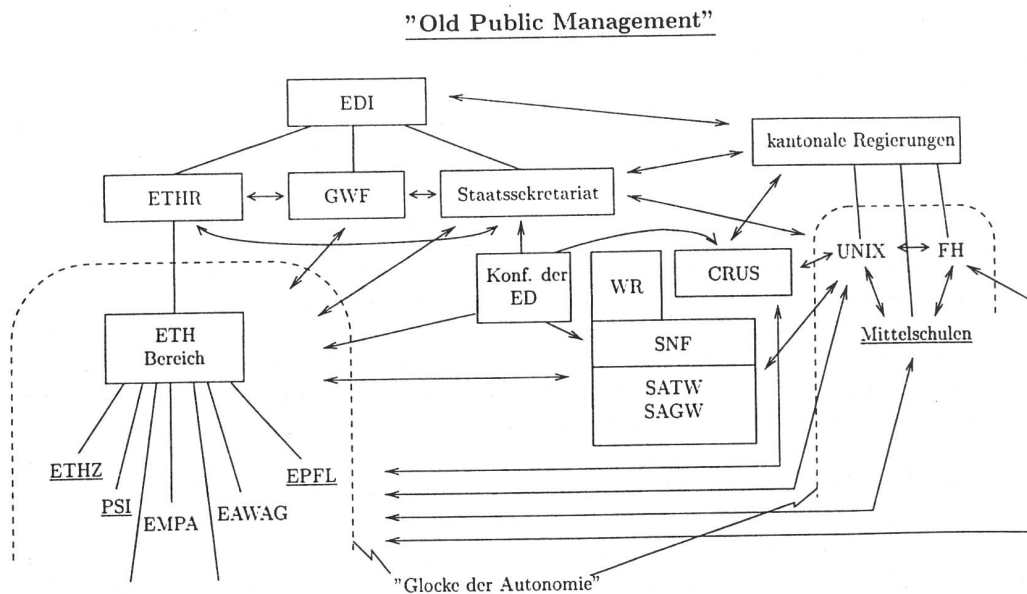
"Old Public Management"

EDI

kantonale Regierungen

ETHR

GWF

Staatssekretariat

UNIX

FH

Konf. der ED

WR

CRUS

Mittelschulen

ETH Bereich

SNF

SATW SAGW

ETHZ

PSI

EMPA

EAWAG

EPFL

"Glocke der Autonomie"